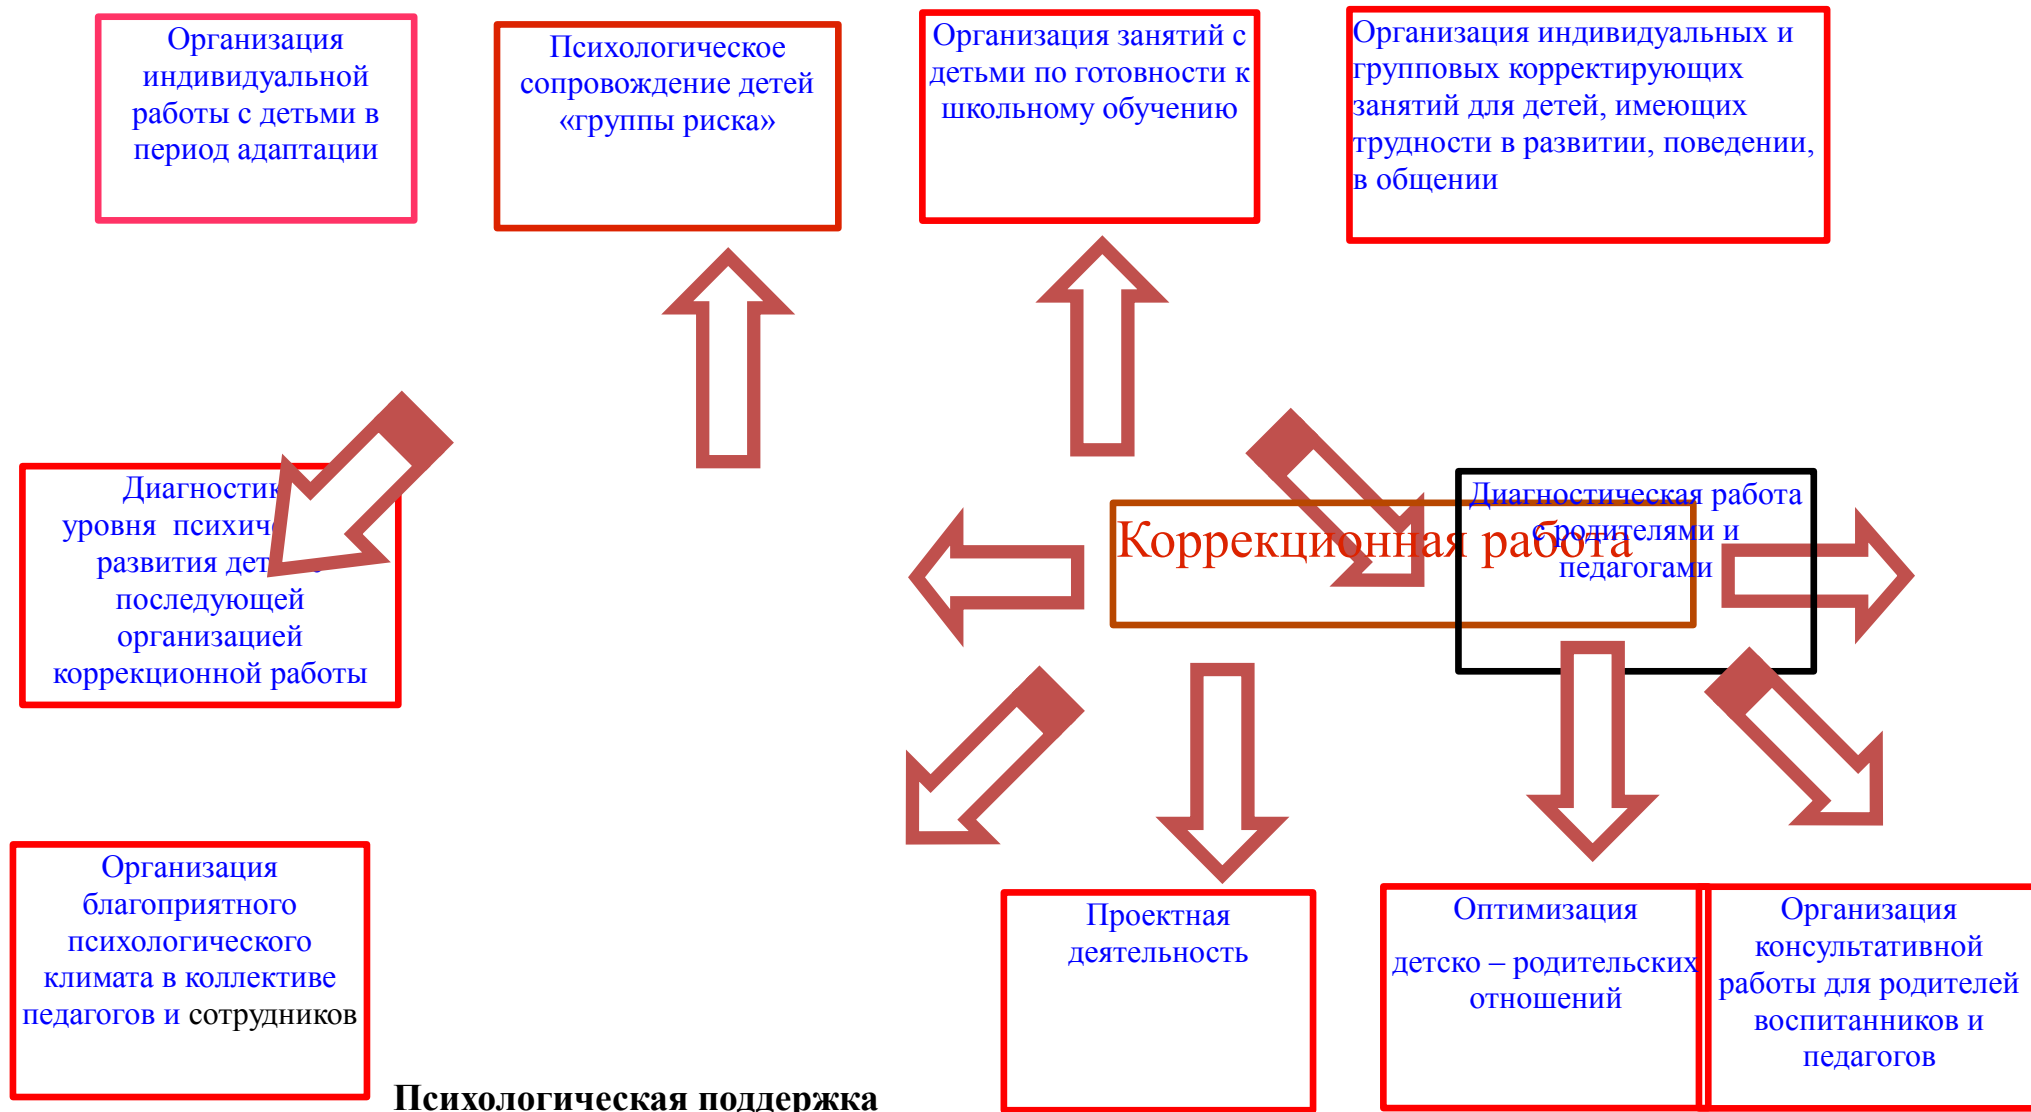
Организация индивидуальной работы с детьми в период адаптации

Психологическое сопровождение детей «группы риска»

Организация занятий с детьми по готовности к школьному обучению

Организация индивидуальных и групповых корректирующих занятий для детей, имеющих трудности в развитии, поведении, в общении

Диагностик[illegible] уровня психич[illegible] развития дет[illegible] последующей организацией коррекционной работы

Коррекционная работа

Диагностическая работа с родителями и педагогами

Организация благоприятного психологического климата в коллективе педагогов и сотрудников

Проектная деятельность

Оптимизация детско – родительских отношений

Организация консультативной работы для родителей воспитанников и педагогов

Психологическая поддержка